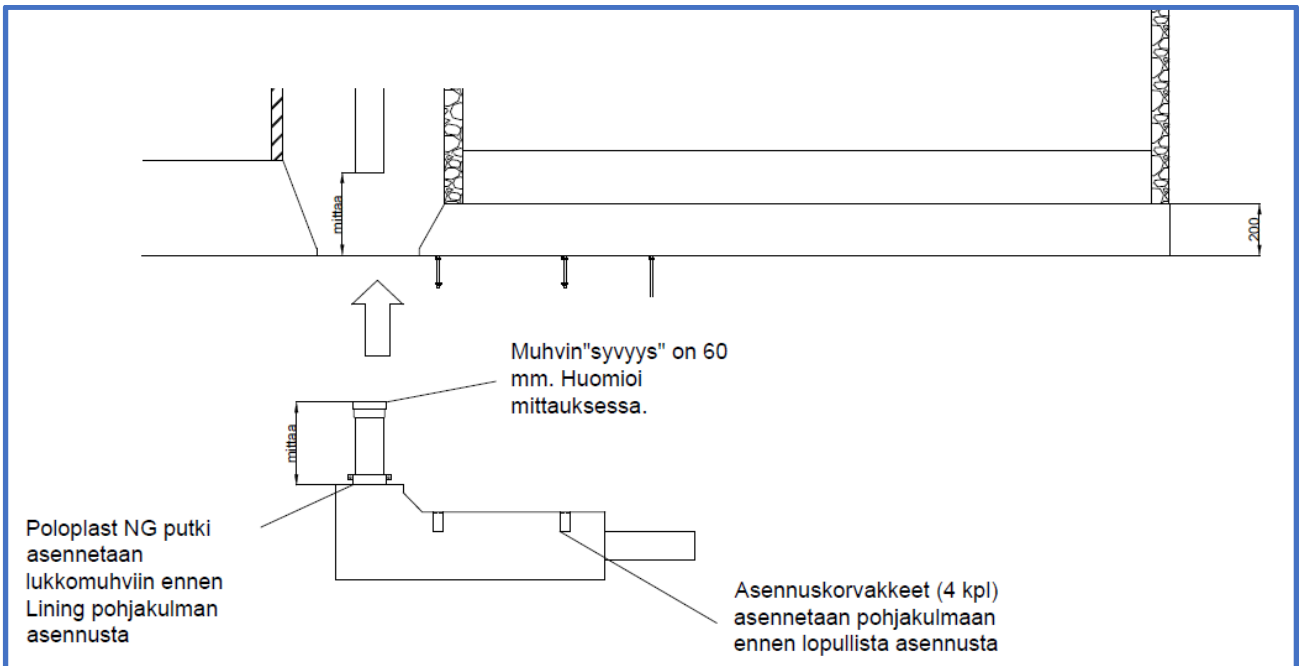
mittaa

200

Muhvin"syvyys" on 60 mm. Huomioi mittauksessa.

mittaa

Poloplast NG putki asennetaan lukkomuhviin ennen Lining pohjakulman asennusta

Asennuskorvakkeet (4 kpl) asennetaan pohjakulmaan ennen lopullista asennusta